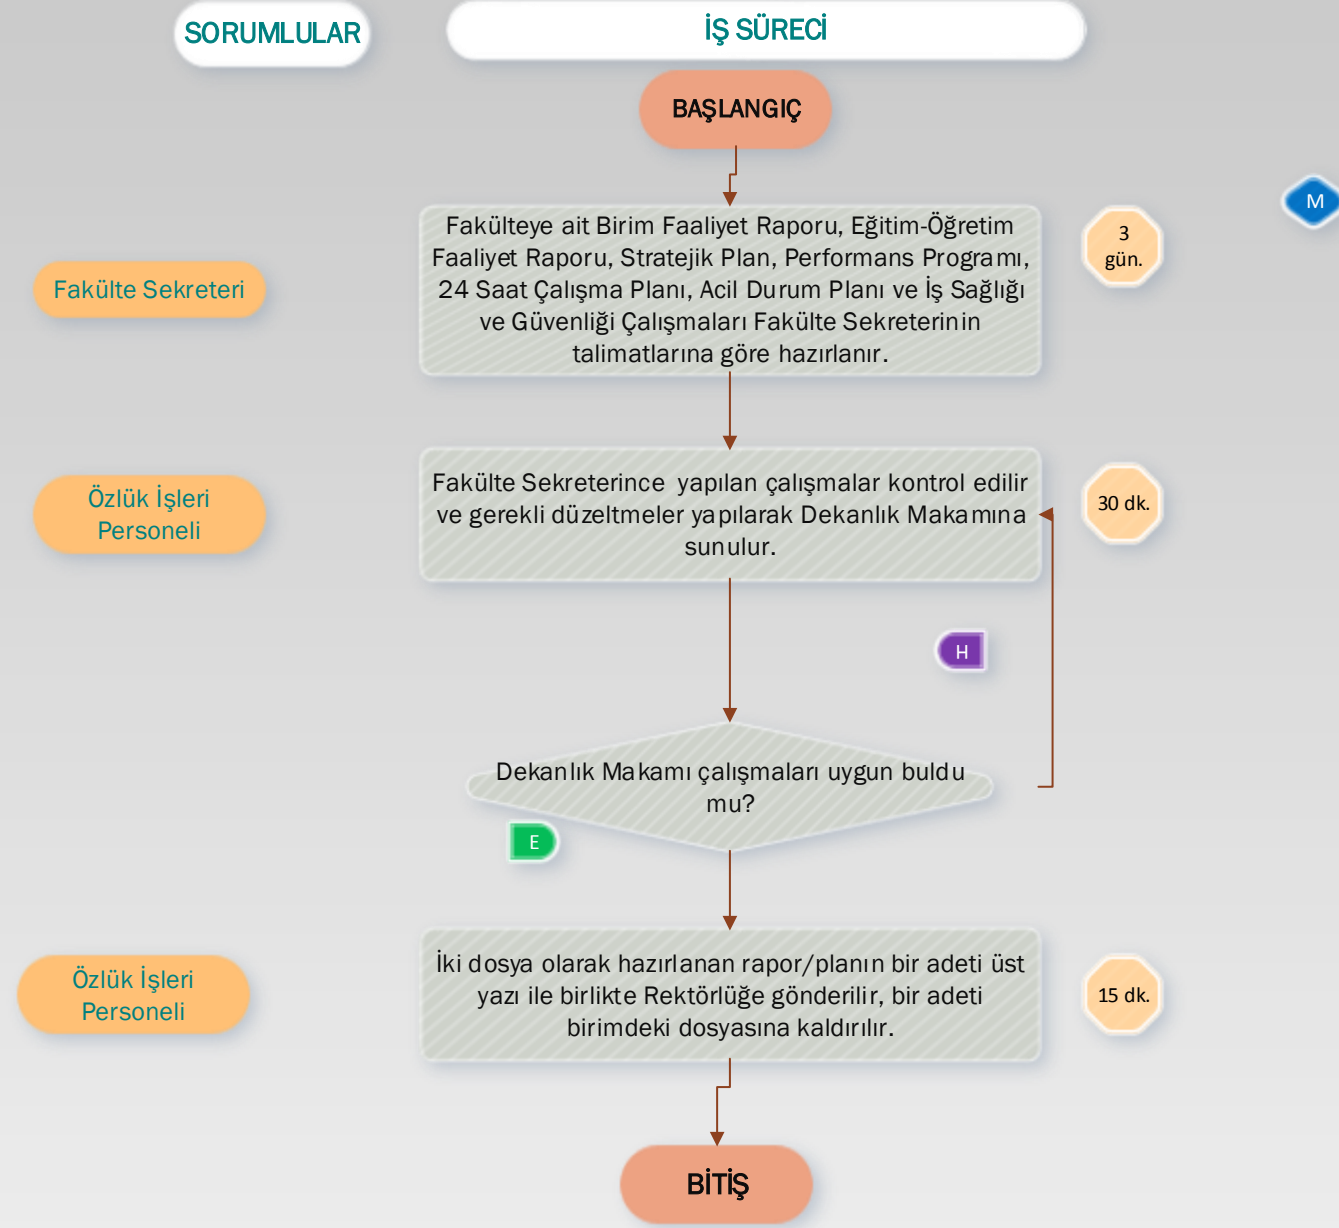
SORUMLULAR

İŞ SÜRECİ

BAŞLANGIÇ

M

Fakülte Sekreteri

Fakülteye ait Birim Faaliyet Raporu, Eğitim-Öğretim Faaliyet Raporu, Stratejik Plan, Performans Programı, 24 Saat Çalışma Planı, Acil Durum Planı ve İş Sağlığı ve Güvenliği Çalışmaları Fakülte Sekreterinin talimatlarına göre hazırlanır.

3 gün.

Özlük İşleri Personeli

Fakülte Sekreterince yapılan çalışmalar kontrol edilir ve gerekli düzeltmeler yapılarak Dekanlık Makamına sunulur.

30 dk.

H

Dekanlık Makamı çalışmaları uygun buldu mu?

E

Özlük İşleri Personeli

İki dosya olarak hazırlanan rapor/planın bir adeti üst yazı ile birlikte Rektörlüğe gönderilir, bir adeti birimdeki dosyasına kaldırılır.

15 dk.

BİTİŞ